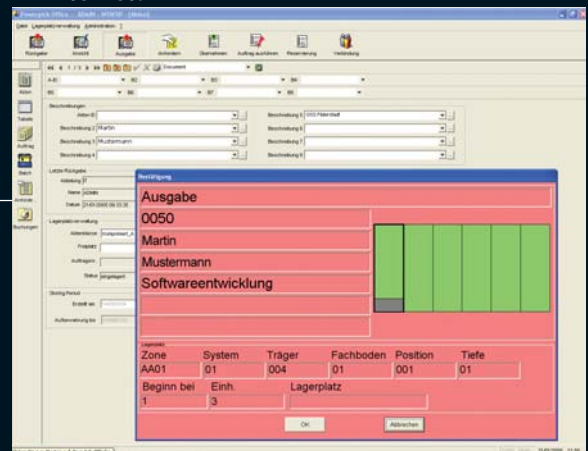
Powerpick Office - [Daten - 0050] - [Menü]
Datei Lagerplatzverwaltung Administration ?
Rückgabe Ansicht Ausgabe Anfordern Übernehmen Auftrag ausführen Reservierung Verbindung
Aktion
Tabelle
Auftrag
Batch
Anfrage
Buchungen
Beschreibungen
Aktion ID
Beschreibung 2 Martin
Beschreibung 3 Mustermann
Beschreibung 4
Beschreibung 5 0050 Pfaffenhofen
Beschreibung 6
Beschreibung 7
Beschreibung 8
Letzte Rückgabe
Name ADMIN
Datum 21-03-2005
Lagerplatzverwaltung
Bestätigung
Ausgabe
0050
Martin
Mustermann
Softwareentwicklung
Lagerplatz
Zone System Träger Fachboden Position Tiefe
AA01 01 004 01 001 01
Beginn bei Einh. Lagerplatz
1 3
OK Abbrechen